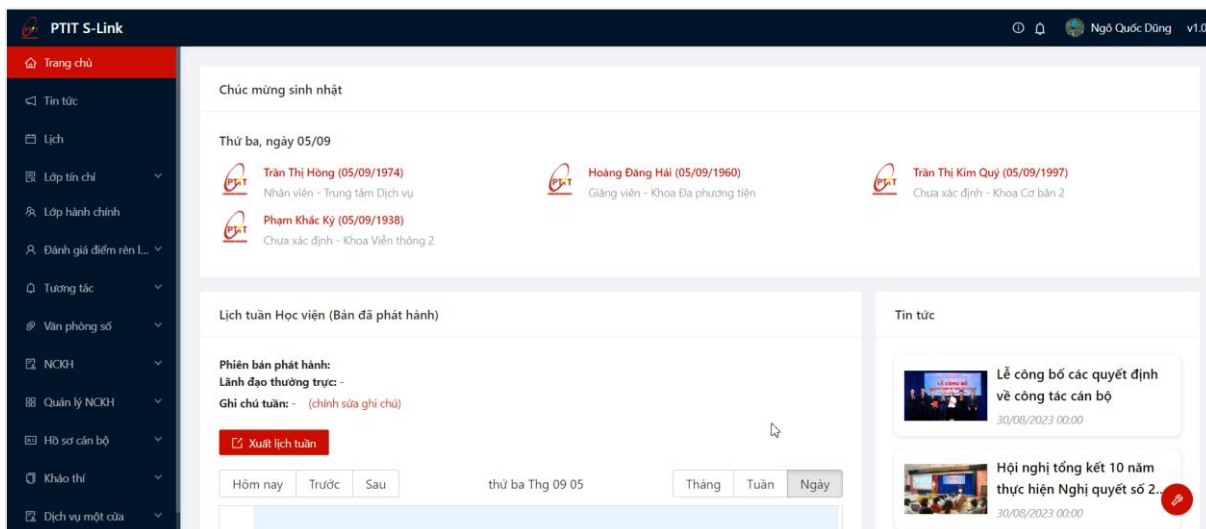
PTIT S-Link

Ngô Quốc Dũng v1.0

Trang chủ
Tin tức
Lịch
Lớp tín chỉ
Lớp hành chính
Đánh giá điểm rèn l...
Tương tác
Văn phòng số
NCKH
Quản lý NCKH
Hồ sơ cán bộ
Khảo thí
Dịch vụ một cửa

Chúc mừng sinh nhật

Thứ ba, ngày 05/09

Trần Thị Hồng (05/09/1974)
Nhân viên - Trung tâm Dịch vụ

Hoàng Đăng Hải (05/09/1960)
Giảng viên - Khoa Đa phương tiện

Trần Thị Kim Quý (05/09/1997)
Chưa xác định - Khoa Cơ bản 2

Phạm Khắc Kỷ (05/09/1938)
Chưa xác định - Khoa Viễn thông 2

Lịch tuần Học viện (Bản đã phát hành)

Phiên bản phát hành:
Lãnh đạo thường trực: -
Ghi chú tuần: - (chỉnh sửa ghi chú)

Xuất lịch tuần

Hôm nay | Trước | Sau
thứ ba Thg 09 05
Tháng | Tuần | Ngày

Tin tức

Lễ công bố các quyết định về công tác cán bộ
30/08/2023 00:00

Hội nghị tổng kết 10 năm thực hiện Nghị quyết số 2...
30/08/2023 00:00